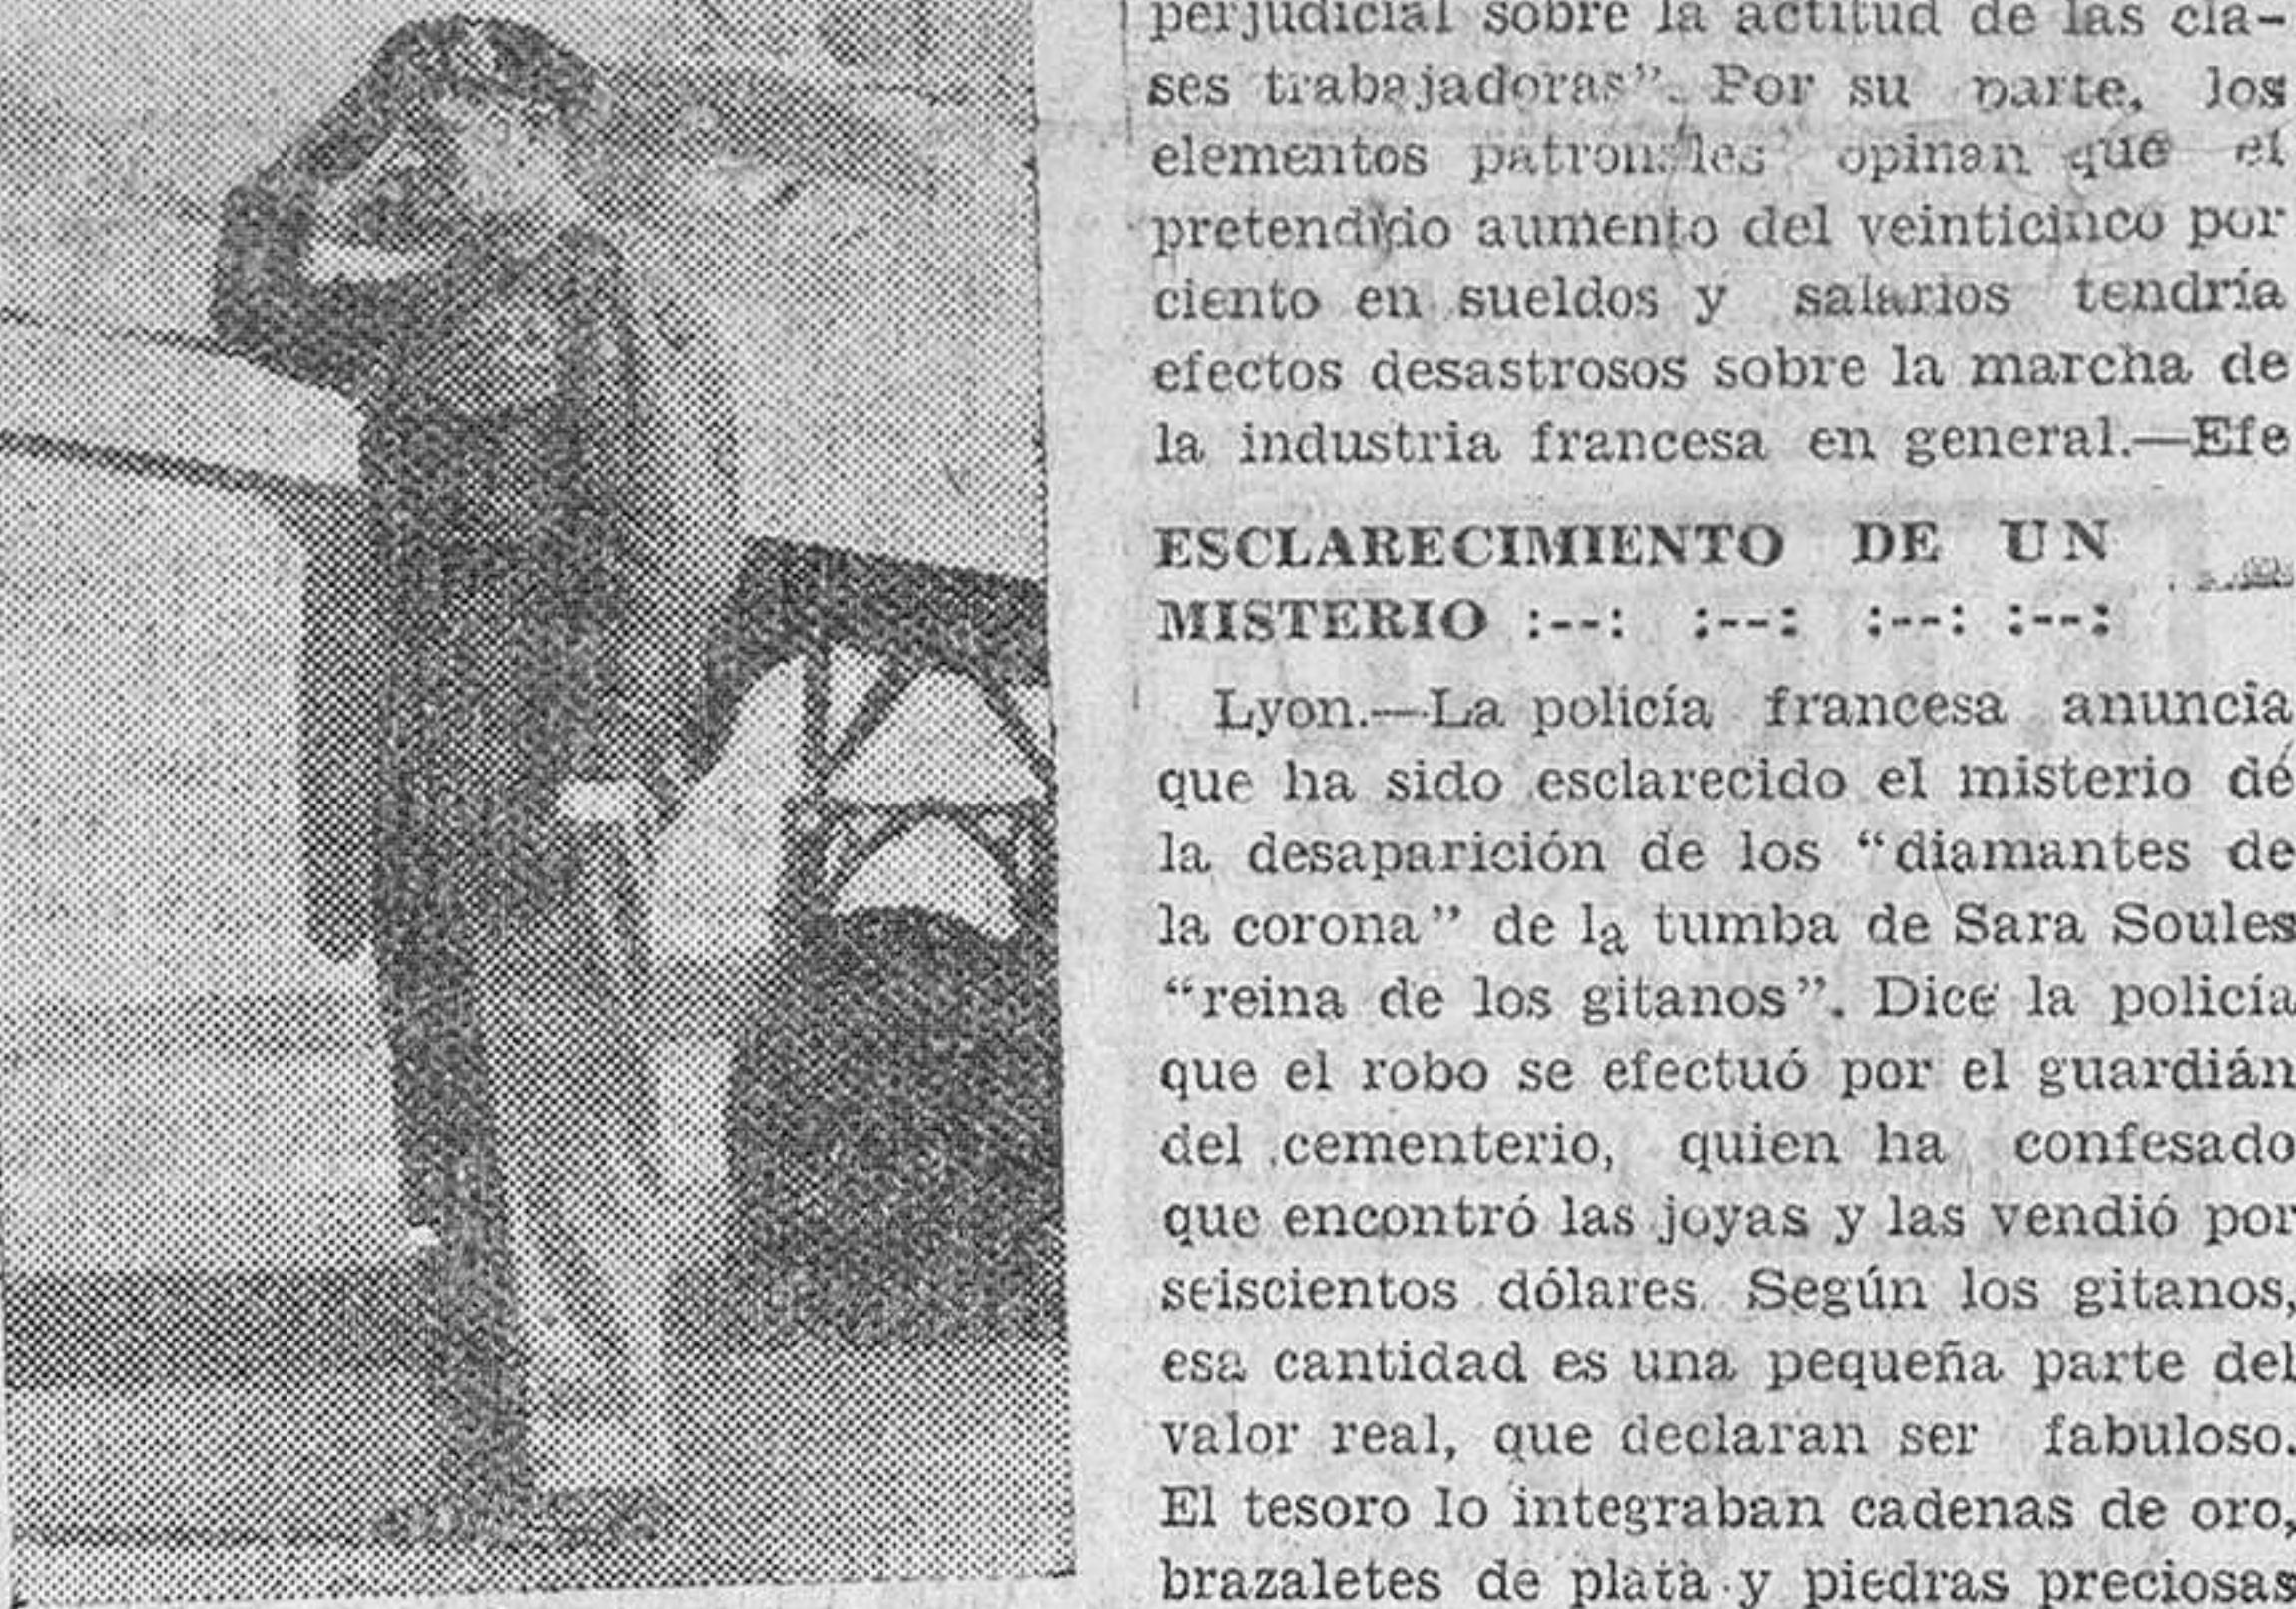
perjudicial sobre la actitud de las clases trabajadoras". Por su parte, los elementos patronales opinan que el pretendido aumento del veinticinco por ciento en sueldos y salarios tendría efectos desastrosos sobre la marcha de la industria francesa en general.—Efe

ESCLARECIMIENTO DE UN MISTERIO :--: :--: :--: :--:

Lyon.—La policía francesa anuncia que ha sido esclarecido el misterio dé la desaparición de los "diamantes de la corona" de la tumba de Sara Soules "reina de los gitanos". Dice la policía que el robo se efectuó por el guardián del cementerio, quien ha confesado que encontró las joyas y las vendió por seiscientos dólares Según los gitanos, esa cantidad es una pequeña parte del valor real, que declaran ser fabuloso. El tesoro lo integraban cadenas de oro, brazaletes de plata y piedras preciosas